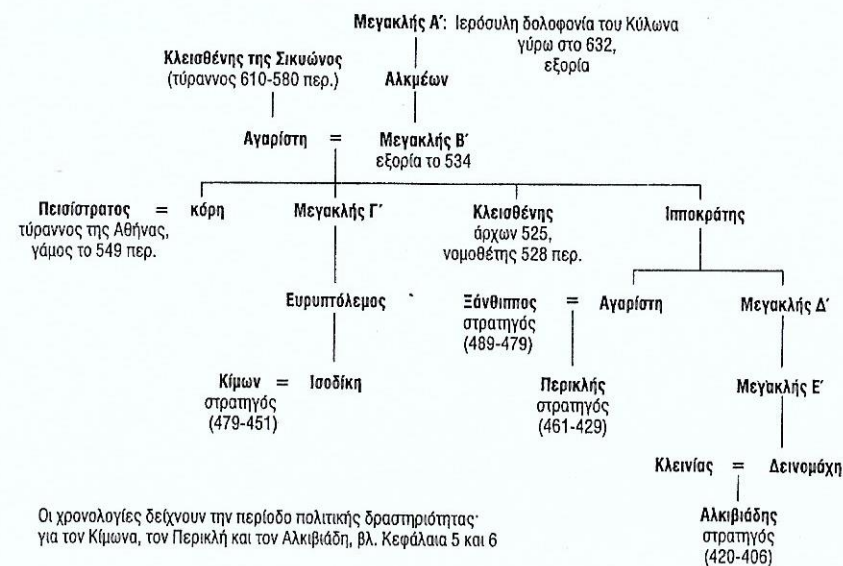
Μεγακλής Α΄: Ιερόσυλη δολοφονία του Κύλωνα γύρω στο 632, εξορία

Κλεισθένης της Σικυώνος (τύραννος 610-580 περ.)

Αλκμέων

Αγαρίστη = Μεγακλής Β΄ εξορία το 534

Πεισίστρατος τύραννος της Αθήνας, γάμος το 549 περ. = κόρη

Μεγακλής Γ΄

Κλεισθένης άρχων 525, νομοθέτης 528 περ.

Ιπποκράτης

Ευρυπτόλεμος

Ξάνθιππος στρατηγός (489-479) = Αγαρίστη

Μεγακλής Δ΄

Κίμων στρατηγός (479-451) = Ισοδίκη

Περικλής στρατηγός (461-429)

Μεγακλής Ε΄

Κλεινίας = Δεινομάχη

Αλκιβιάδης στρατηγός (420-406)

Οι χρονολογίες δείχνουν την περίοδο πολιτικής δραστηριότητας για τον Κίμωνα, τον Περικλή και τον Αλκιβιάδη, βλ. Κεφάλαια 5 και 6